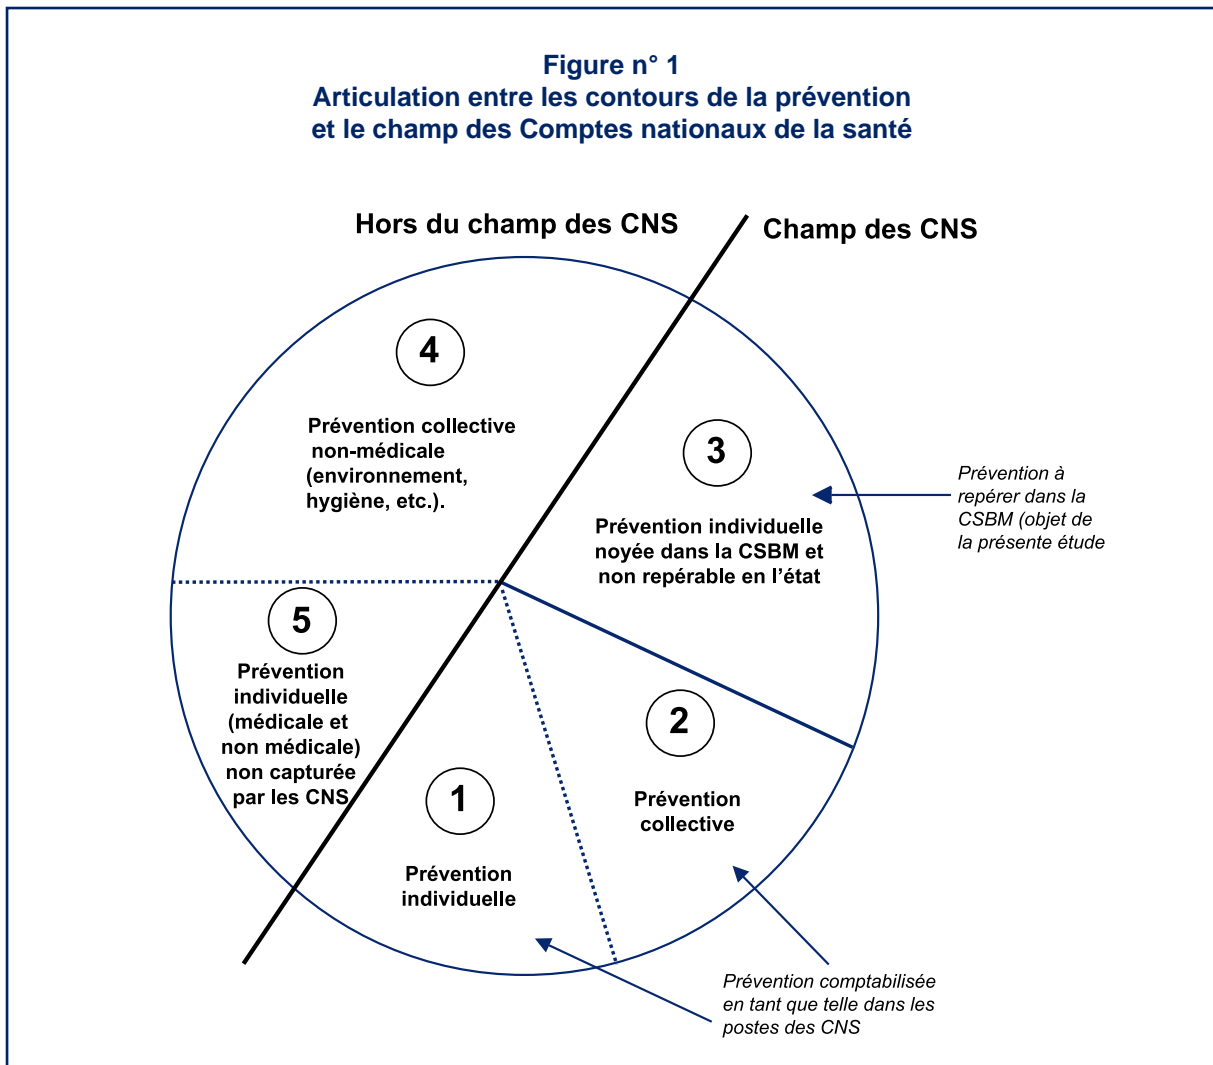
Figure n° 1
Articulation entre les contours de la prévention et le champ des Comptes nationaux de la santé

Hors du champ des CNS

Champ des CNS

4

Prévention collective non-médicale (environnement, hygiène, etc.).

3

Prévention individuelle noyée dans la CSBM et non repérable en l'état

Prévention à repérer dans la CSBM (objet de la présente étude

5

Prévention individuelle (médicale et non médicale) non capturée par les CNS

2

Prévention collective

1

Prévention individuelle

Prévention comptabilisée en tant que telle dans les postes des CNS